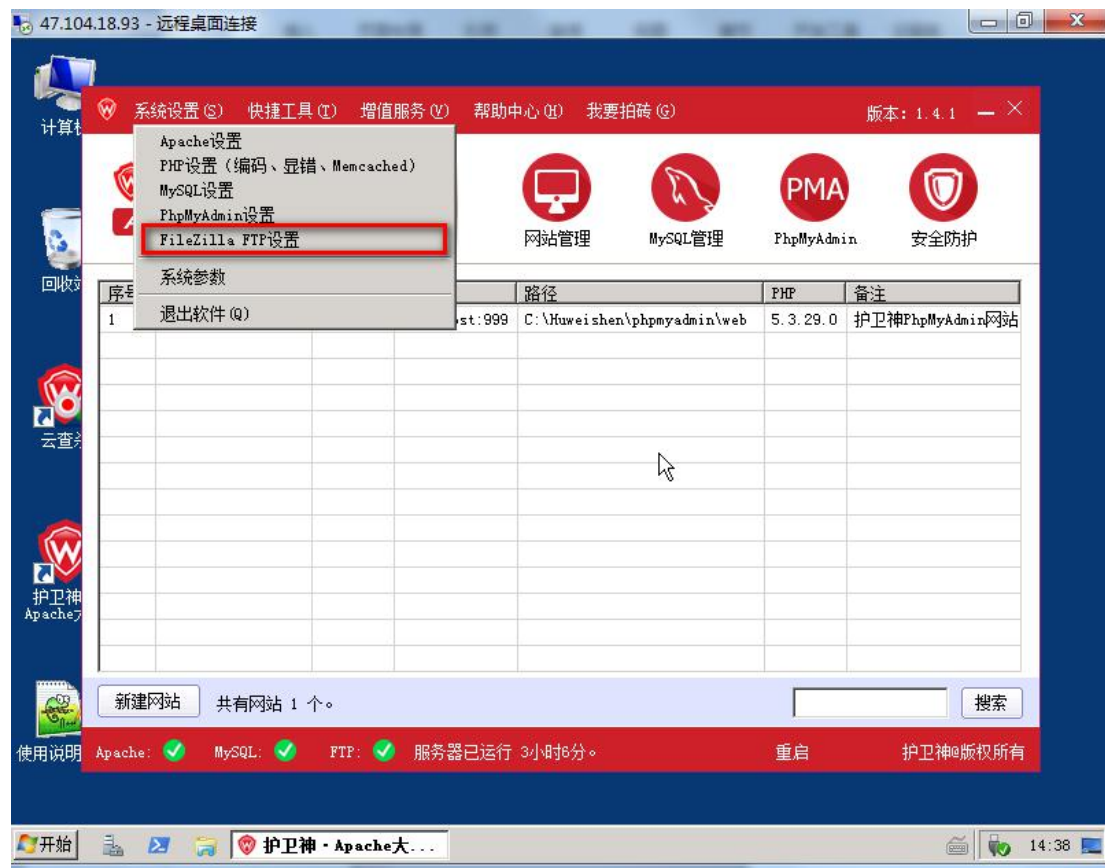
47.104.18.93 - 远程桌面连接

计算机

回收站

云查杀

护卫神 Apache

使用说明

系统设置(S) 快捷工具(T) 增值服务(V) 帮助中心(H) 我要拍砖(G) 版本: 1.4.1

Apache设置
PHP设置(编码、显错、Memcached)
MySQL设置
PhpMyAdmin设置
FileZilla FTP设置
系统参数
退出软件(Q)

网站管理 MySQL管理 PMA PhpMyAdmin 安全防护

| 序号 | | | | 路径 | PHP | 备注 |
|---|---|---|---|---|---|---|
| 1 | | | st:999 | C:\Huweishen\phpmyadmin\web | 5.3.29.0 | 护卫神PhpMyAdmin网站 |

新建网站 共有网站 1 个。 搜索

Apache: MySQL: FTP: 服务器已运行 3小时6分。 重启 护卫神@版权所有

开始 护卫神 · Apache大... 14:38